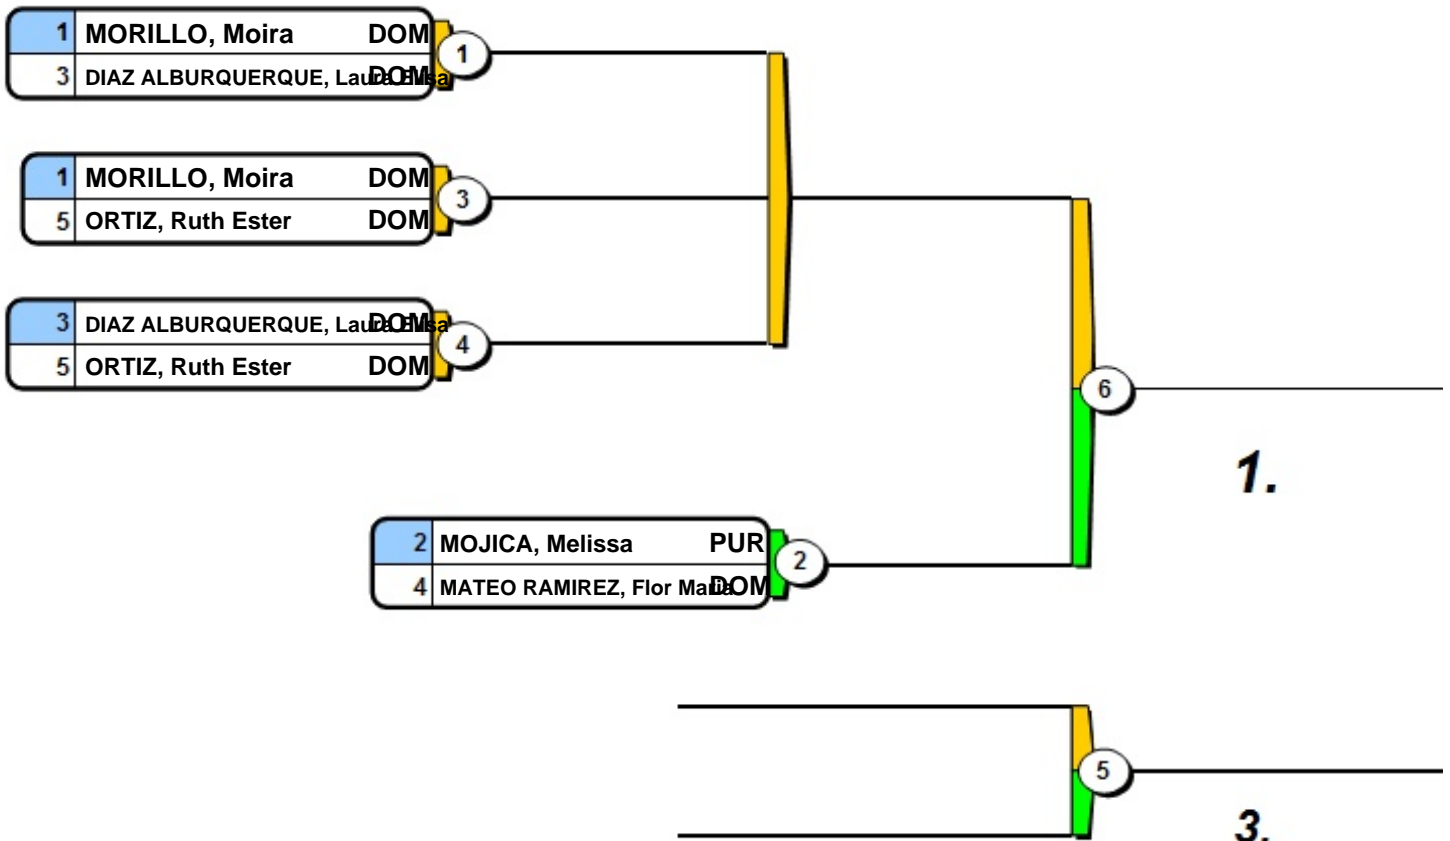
| 1 | MORILLO, Moira | DOM |
|---|---|---|
| 3 | DIAZ ALBURQUERQUE, Laura Elisa | DOM |

1

| 1 | MORILLO, Moira | DOM |
|---|---|---|
| 5 | ORTIZ, Ruth Ester | DOM |

3

| 3 | DIAZ ALBURQUERQUE, Laura Elisa | DOM |
|---|---|---|
| 5 | ORTIZ, Ruth Ester | DOM |

4

6

1.

| 2 | MOJICA, Melissa | PUR |
|---|---|---|
| 4 | MATEO RAMIREZ, Flor Maria | DOM |

2

5

3.